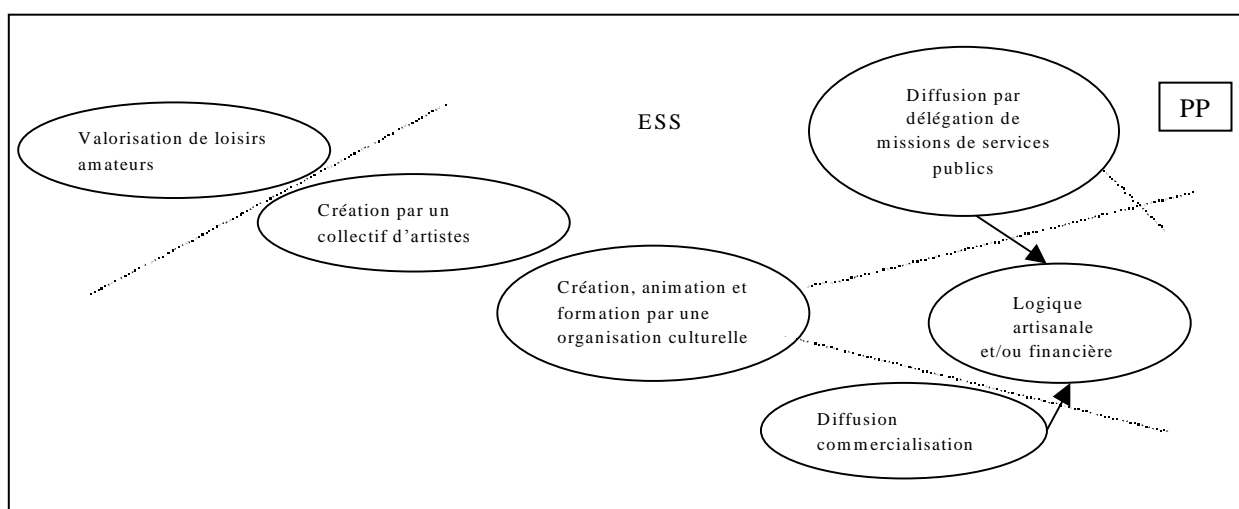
ESS

PP

Valorisation de loisirs amateurs

Diffusion par délégation de missions de services publics

Création par un collectif d'artistes

Création, animation et formation par une organisation culturelle

Logique artisanale et/ou financière

Diffusion commercialisation